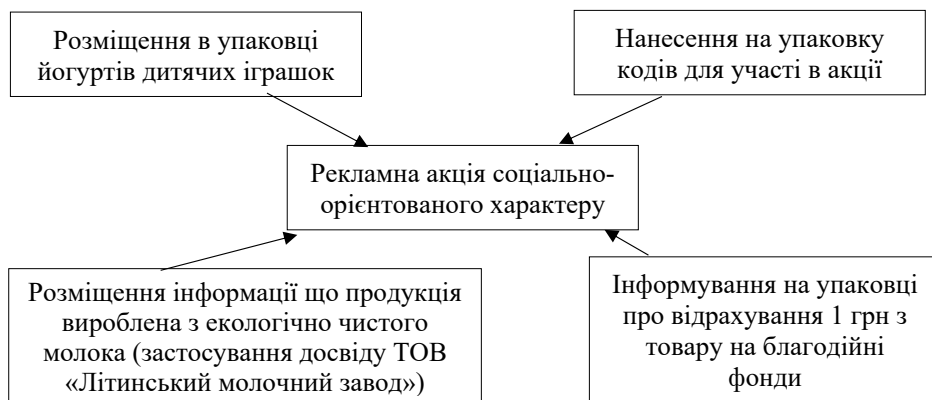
Розміщення в упаковці йогуртів дитячих іграшок

Нанесення на упаковку кодів для участі в акції

Рекламна акція соціально-орієнтованого характеру

Розміщення інформації що продукція вироблена з екологічно чистого молока (застосування досвіду ТОВ «Літинський молочний завод»)

Інформування на упаковці про відрахування 1 грн з товару на благодійні фонди